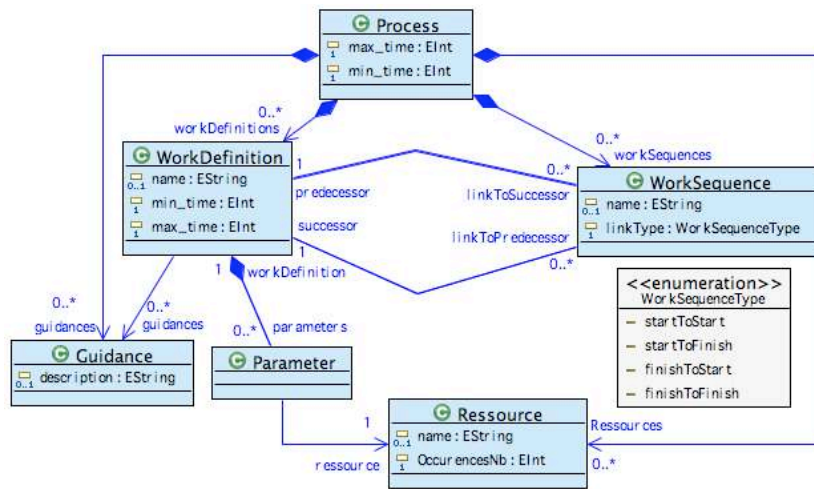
Process
max_time : EInt
min_time : EInt

0..*
workDefinitions

WorkDefinition
name : EString
min_time : EInt
max_time : EInt

1
predecessor
successor
1

0..*
linkToSuccessor
linkToPredecessor
0..*

0..*
workSequences

WorkSequence
name : EString
linkType : WorkSequenceType

<<enumeration>>
WorkSequenceType
startToStart
startToFinish
finishToStart
finishToFinish

1
workDefinition
0..*
parameters

0..*
guidances
0..*
guidances

Guidance
description : EString

Parameter

1
ressource

Ressource
name : EString
OccurencesNb : EInt

Ressources
0..*